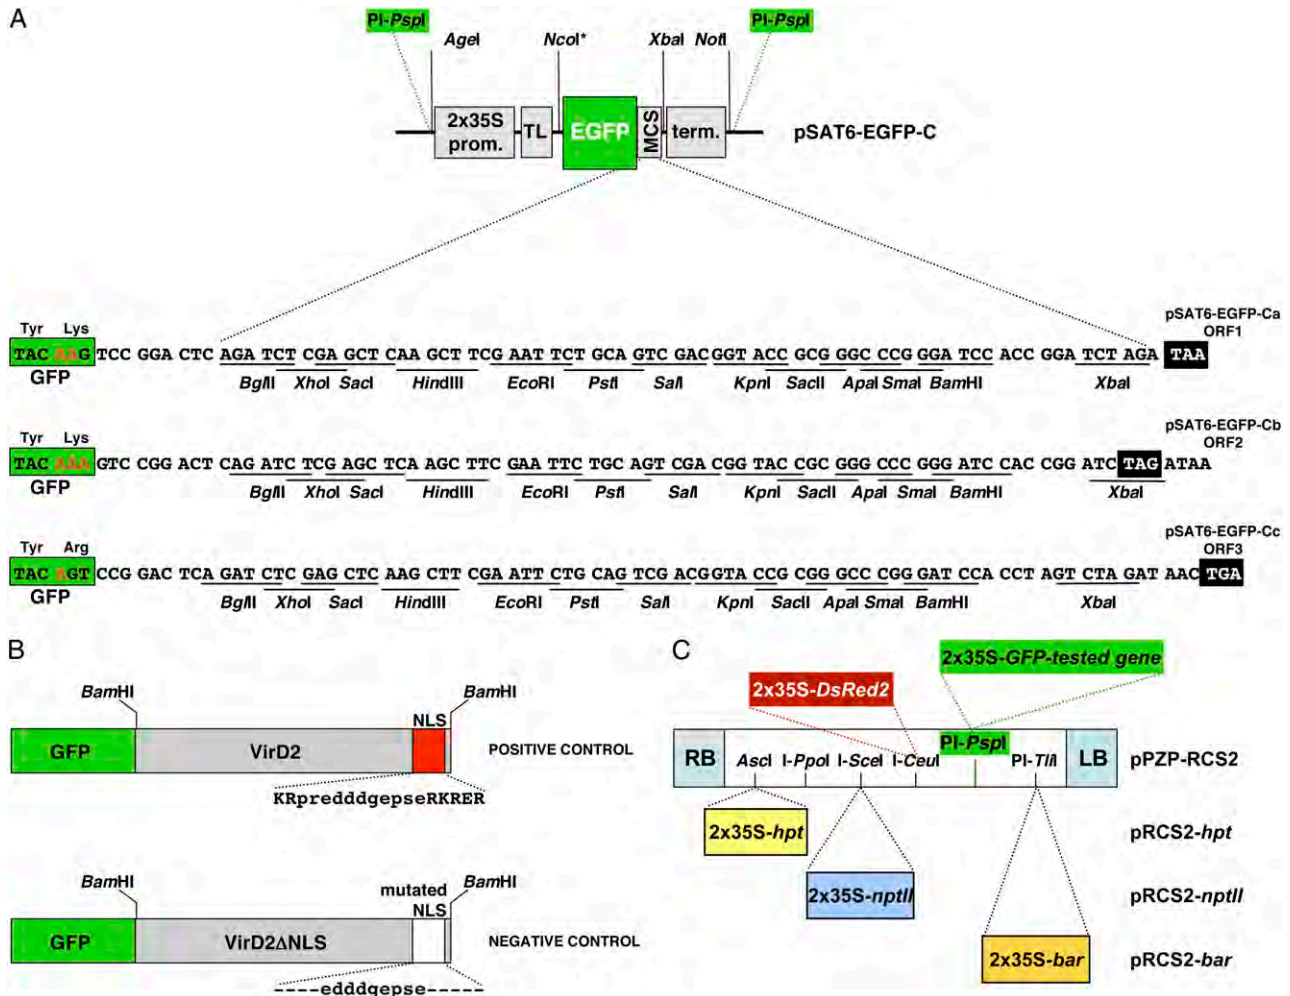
A

PI-PspI AgeI NcoI* XbaI NotI PI-PspI

2x35S prom. TL EGFP MCS term. pSAT6-EGFP-C

pSAT6-EGFP-Ca ORF1

Tyr Lys
TAC AAG TCC GGA CTC AGA TCT CGA GCT CAA GCT TCG AAT TCT GCA GTC GAC GGT ACC GCG GGC CCG GGA TCC ACC GGA TCT AGA TAA
GFP
BglII XhoI SacI HindIII EcoRI PstI SalI KpnI SacII ApaI SmaI BamHI XbaI

pSAT6-EGFP-Cb ORF2

Tyr Lys
TAC AAA GTC CGG ACT CAG ATC TCG AGC TCA AGC TTC GAA TTC TGC AGT CGA CGG TAC CGC GGG CCC GGG ATC CAC CGG ATC TAG ATAA
GFP
BglII XhoI SacI HindIII EcoRI PstI SalI KpnI SacII ApaI SmaI BamHI XbaI

pSAT6-EGFP-Cc ORF3

Tyr Arg
TAC AGT CCG GAC TCA GAT CTC GAG CTC AAG CTT CGA ATT CTG CAG TCG ACG GTA CCG CGG GCC CGG GAT CCA CCT AGT CTA GAT AAC TGA
GFP
BglII XhoI SacI HindIII EcoRI PstI SalI KpnI SacII ApaI SmaI BamHI XbaI

B

BamHI BamHI
NLS
GFP VirD2 POSITIVE CONTROL
KRpredddgepseRKRER

BamHI mutated NLS BamHI
GFP VirD2ΔNLS NEGATIVE CONTROL
----edddgepse-----

C

2x35S-GFP-tested gene
2x35S-DsRed2
PI-PspI
RB AscI I-PpoI I-SceI I-CeuI PI-TliI LB pPZP-RCS2
2x35S-hpt pRCS2-hpt
2x35S-nptII pRCS2-nptII
2x35S-bar pRCS2-bar